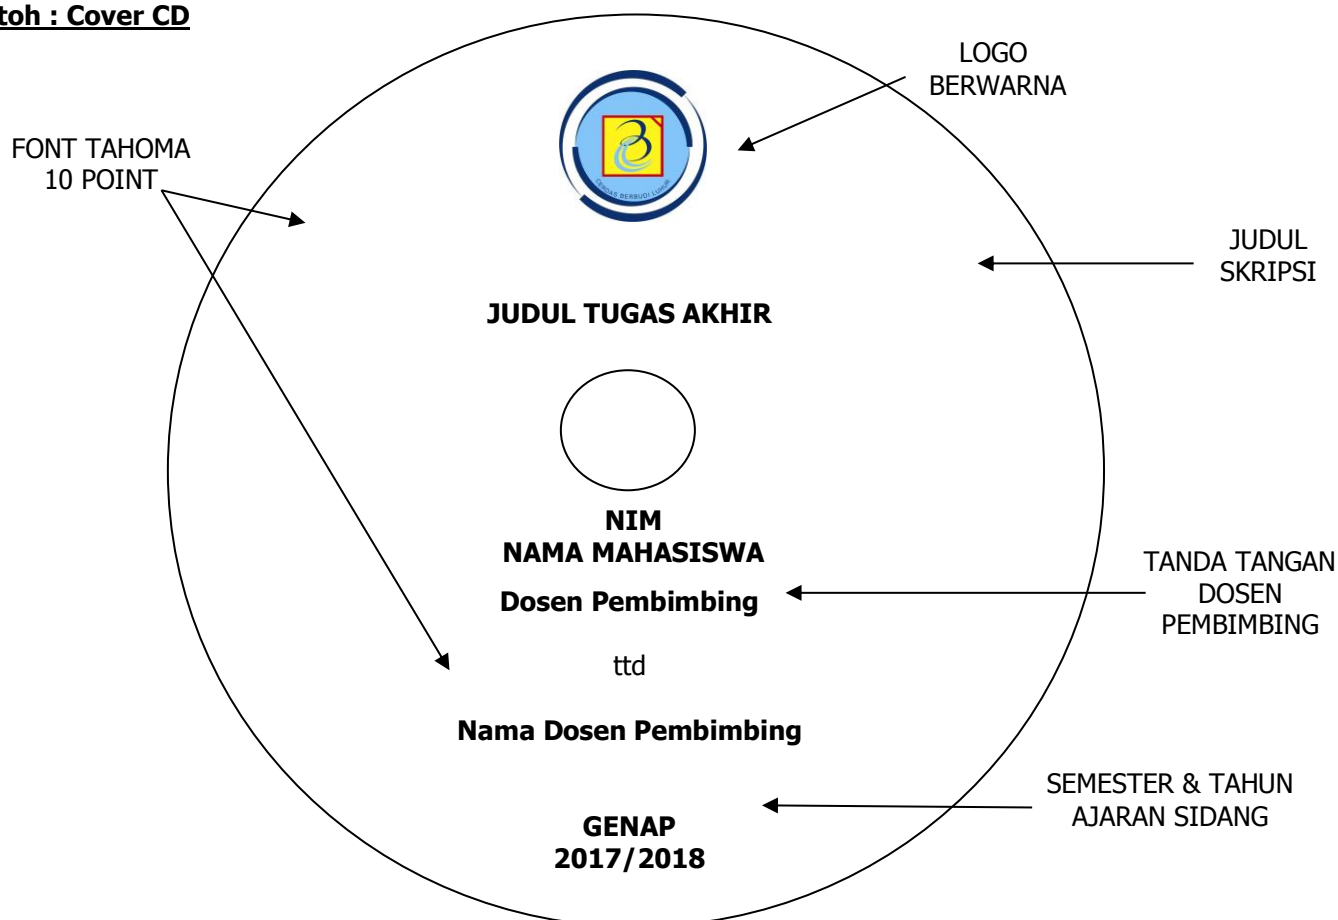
toh : Cover CD

LOGO
BERWARNA

FONT TAHOMA
10 POINT

CERDAS BERBUDI LUHUR

JUDUL
SKRIPSI

JUDUL TUGAS AKHIR

NIM
NAMA MAHASISWA

TANDA TANGAN
DOSEN
PEMBIMBING

Dosen Pembimbing

ttd

Nama Dosen Pembimbing

SEMESTER & TAHUN
AJARAN SIDANG

GENAP
2017/2018